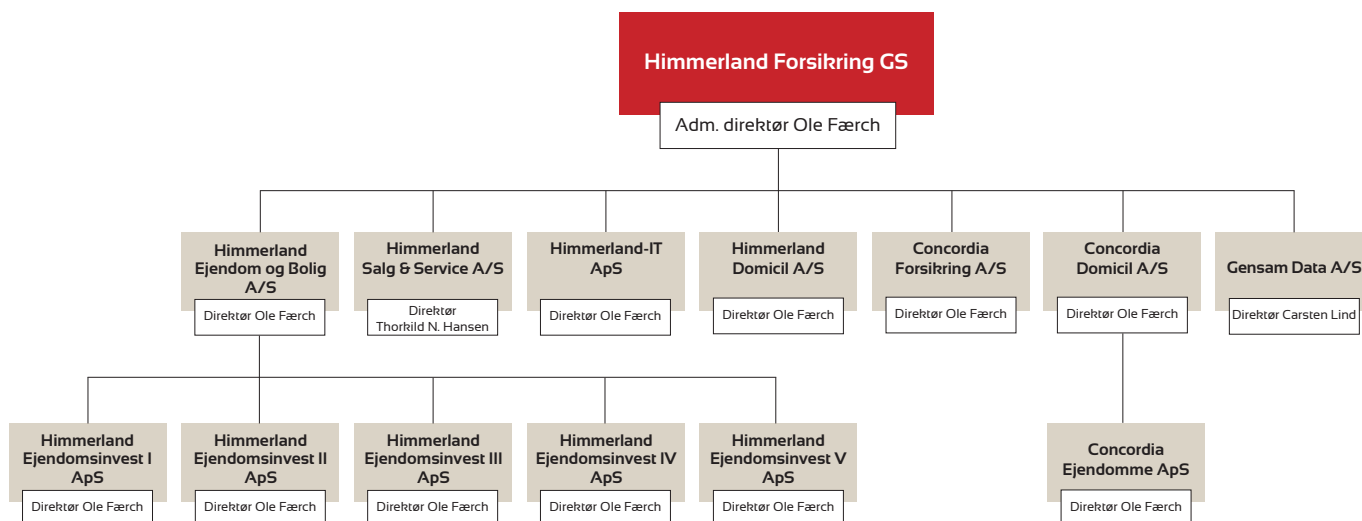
Himmerland Forsikring GS

Adm. direktør Ole Færch

Himmerland Ejendom og Bolig A/S

Direktør Ole Færch

Himmerland Salg & Service A/S

Direktør Thorkild N. Hansen

Himmerland-IT ApS

Direktør Ole Færch

Himmerland Domicil A/S

Direktør Ole Færch

Concordia Forsikring A/S

Direktør Ole Færch

Concordia Domicil A/S

Direktør Ole Færch

Gensam Data A/S

Direktør Carsten Lind

Himmerland Ejendomsinvest I ApS

Direktør Ole Færch

Himmerland Ejendomsinvest II ApS

Direktør Ole Færch

Himmerland Ejendomsinvest III ApS

Direktør Ole Færch

Himmerland Ejendomsinvest IV ApS

Direktør Ole Færch

Himmerland Ejendomsinvest V ApS

Direktør Ole Færch

Concordia Ejendomme ApS

Direktør Ole Færch